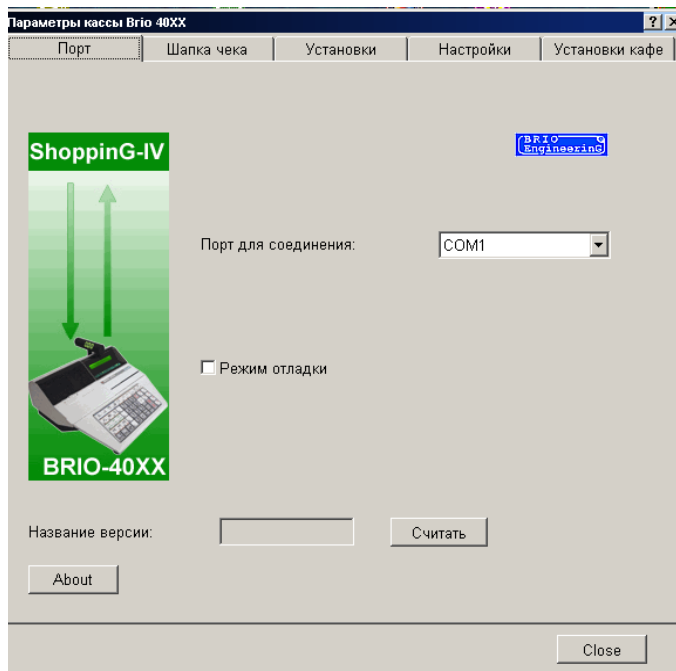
Параметры кассы Brio 40XX

?

Порт | Шапка чека | Установки | Настройки | Установки кафе

ShoppinG-IV

BRIO-40XX

BRIO EngineerinG

Порт для соединения:

COM1

Режим отладки

Название версии:

Считать

About

Close